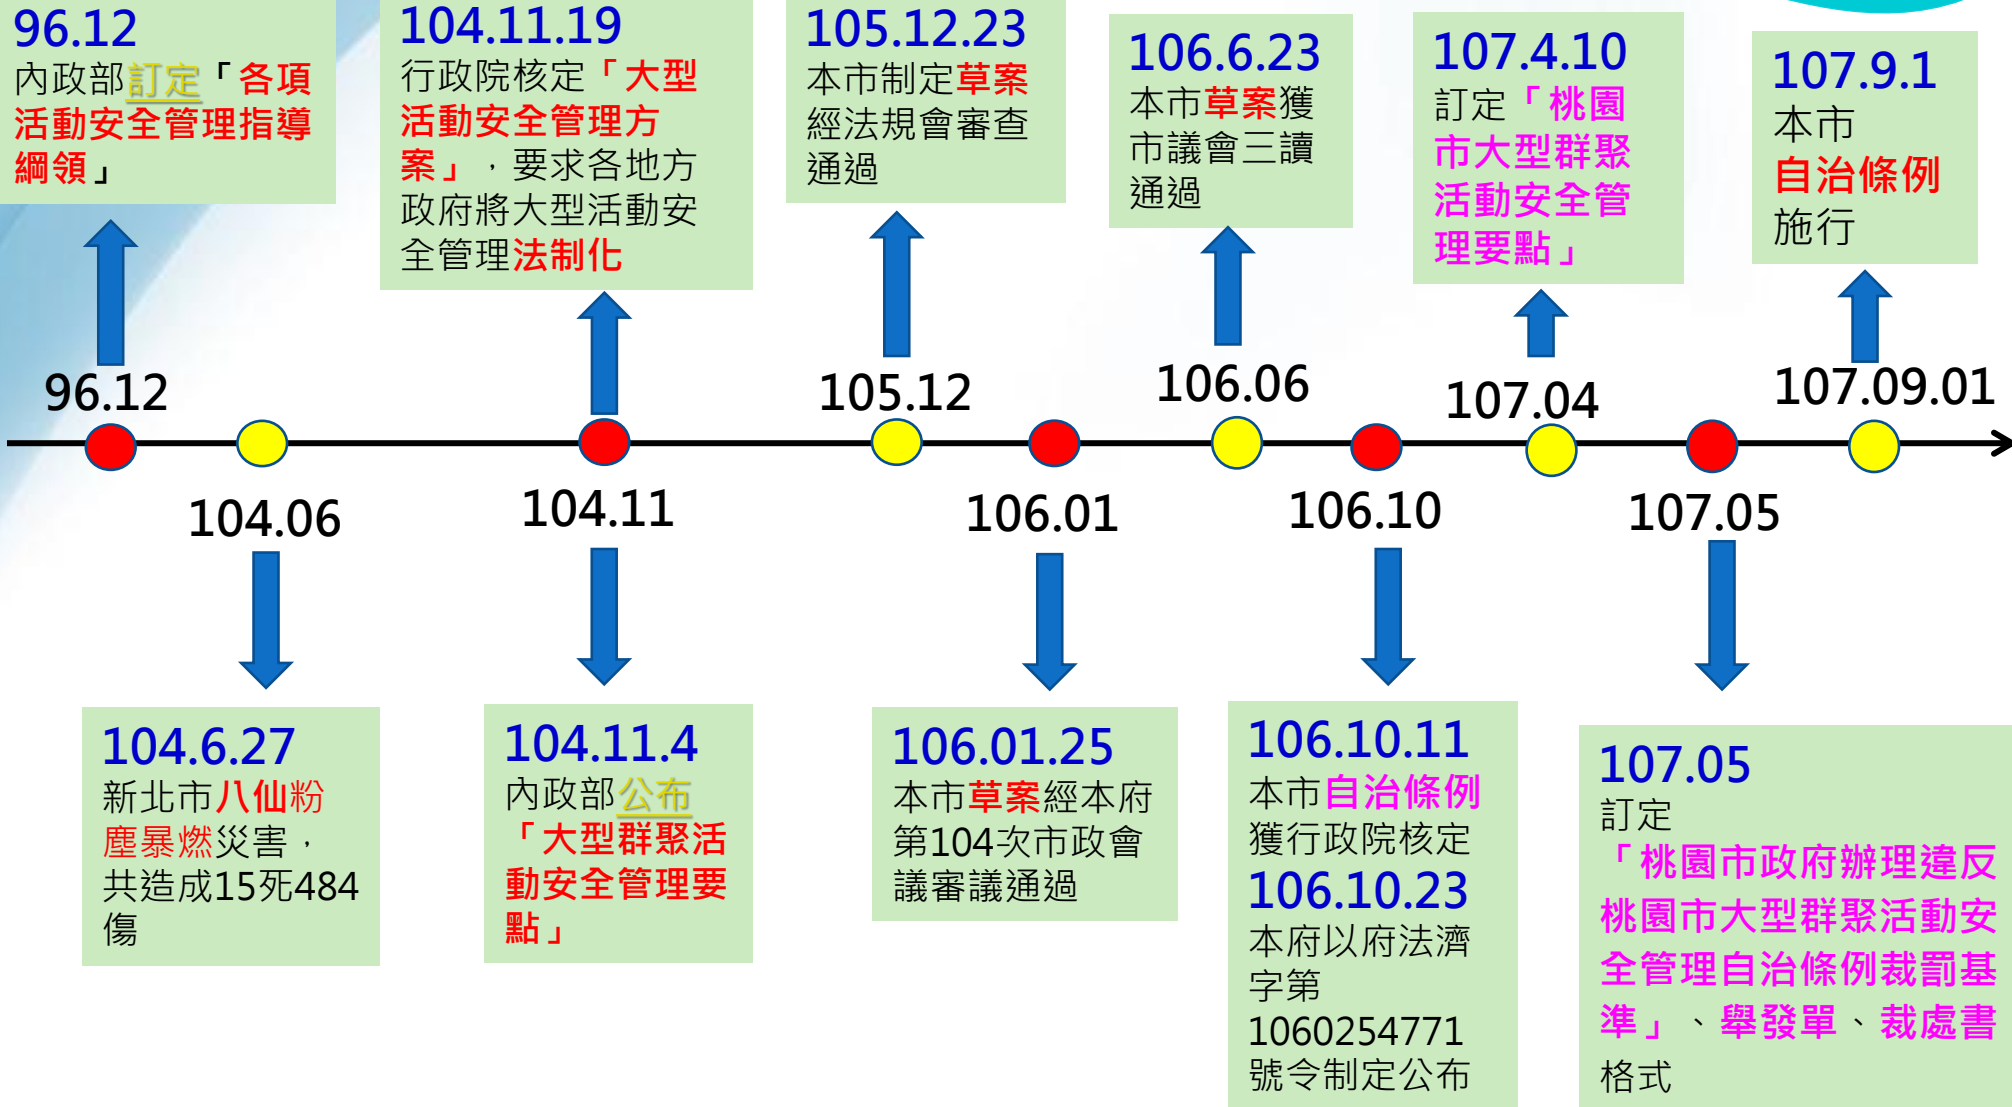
96.12
內政部訂定「各項活動安全管理指導綱領」

104.11.19
行政院核定「大型活動安全管理方案」，要求各地方政府將大型活動安全管理法制化

105.12.23
本市制定草案經法規會審查通過

106.6.23
本市草案獲市議會三讀通過

107.4.10
訂定「桃園市大型群聚活動安全管理要點」

107.9.1
本市自治條例施行

96.12

104.06

104.11

105.12

106.01

106.06

106.10

107.04

107.05

107.09.01

104.6.27
新北市八仙粉塵暴燃災害，共造成15死484傷

104.11.4
內政部公布「大型群聚活動安全管理要點」

106.01.25
本市草案經本府第104次市政會議審議通過

106.10.11
本市自治條例獲行政院核定
106.10.23
本府以府法濟字第1060254771號令制定公布

107.05
訂定「桃園市政府辦理違反桃園市大型群聚活動安全管理自治條例裁罰基準」、舉發單、裁處書格式